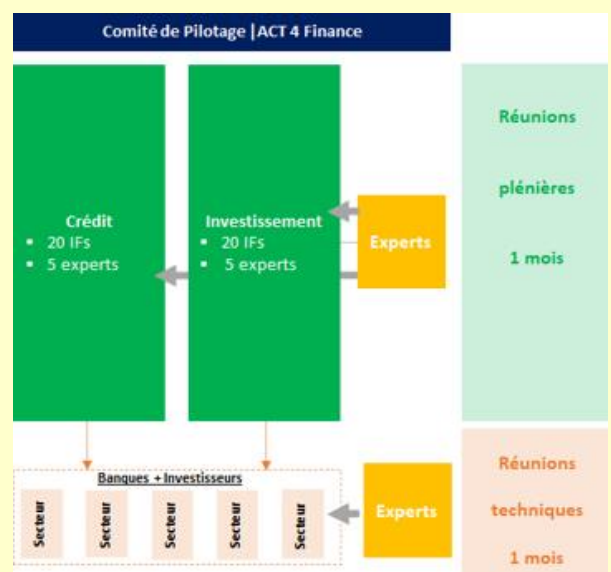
Comité de Pilotage | ACT 4 Finance

Crédit
- 20 IFs
- 5 experts

Investissement
- 20 IFs
- 5 experts

Experts

Réunions

plénières

1 mois

Banques + Investisseurs

Secteur

Secteur

Secteur

Secteur

Secteur

Experts

Réunions

techniques

1 mois